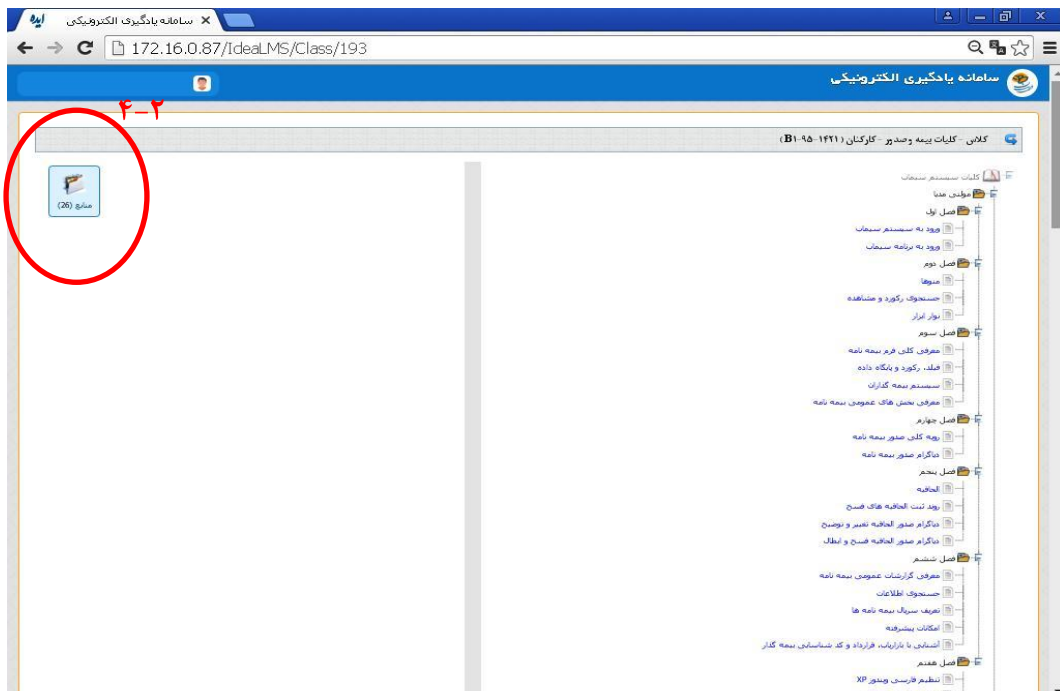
ایده سامانه یادگیری الکترونیکی
172.16.0.87/IdeaLMS/Class/193
سامانه یادگیری الکترونیکی
۴-۲
کلاس - کلیات بیمه وصدور - کارکنان (۱۴۲۱-۹۵-B1)
منابع (26)
کلیات سیستم سیماب
مولتی مدیا
فصل اول
ورود به سیستم سیماب
ورود به برنامه سیماب
فصل دوم
منوها
جستجوی رکورد و مشاهده
نوار ابزار
فصل سوم
معرفی کلی فرم بیمه نامه
فیلد، رکورد و پایگاه داده
سیستم بیمه گذاران
معرفی بخش های عمومی بیمه نامه
فصل چهارم
رویه کلی صدور بیمه نامه
دیاگرام صدور بیمه نامه
فصل پنجم
الحاقیه
روند ثبت الحاقیه های فسخ
دیاگرام صدور الحاقیه تغییر و توضیح
دیاگرام صدور الحاقیه فسخ و ابطال
فصل ششم
معرفی گزارشات عمومی بیمه نامه
جستجوی اطلاعات
تعریف سریال بیمه نامه ها
امکانات پیشرفته
آشنایی با بازاریاب، قرارداد و کد شناسایی بیمه گذار
فصل هفتم
تنظیم فارسی ویندوز XP